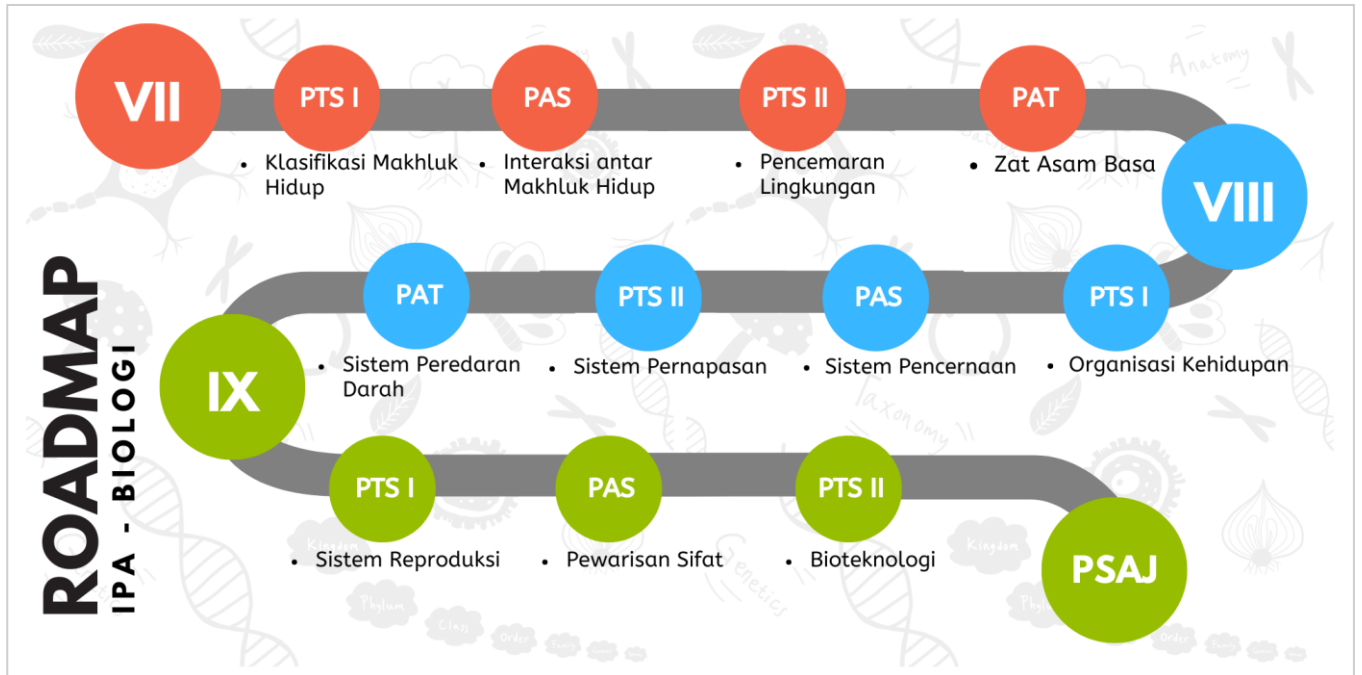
ROADMAP
IPA - BIOLOGI

VII

PTS I
• Klasifikasi Makhluk Hidup

PAS
• Interaksi antar Makhluk Hidup

PTS II
• Pencemaran Lingkungan

PAT
• Zat Asam Basa

VIII

PTS I
• Organisasi Kehidupan

PAS
• Sistem Pencernaan

PTS II
• Sistem Pernapasan

PAT
• Sistem Peredaran Darah

IX

PTS I
• Sistem Reproduksi

PAS
• Pewarisan Sifat

PTS II
• Bioteknologi

PSAJ

Anatomy
Taxonomy
Kingdom
Phylum
Class
Order
Genetics